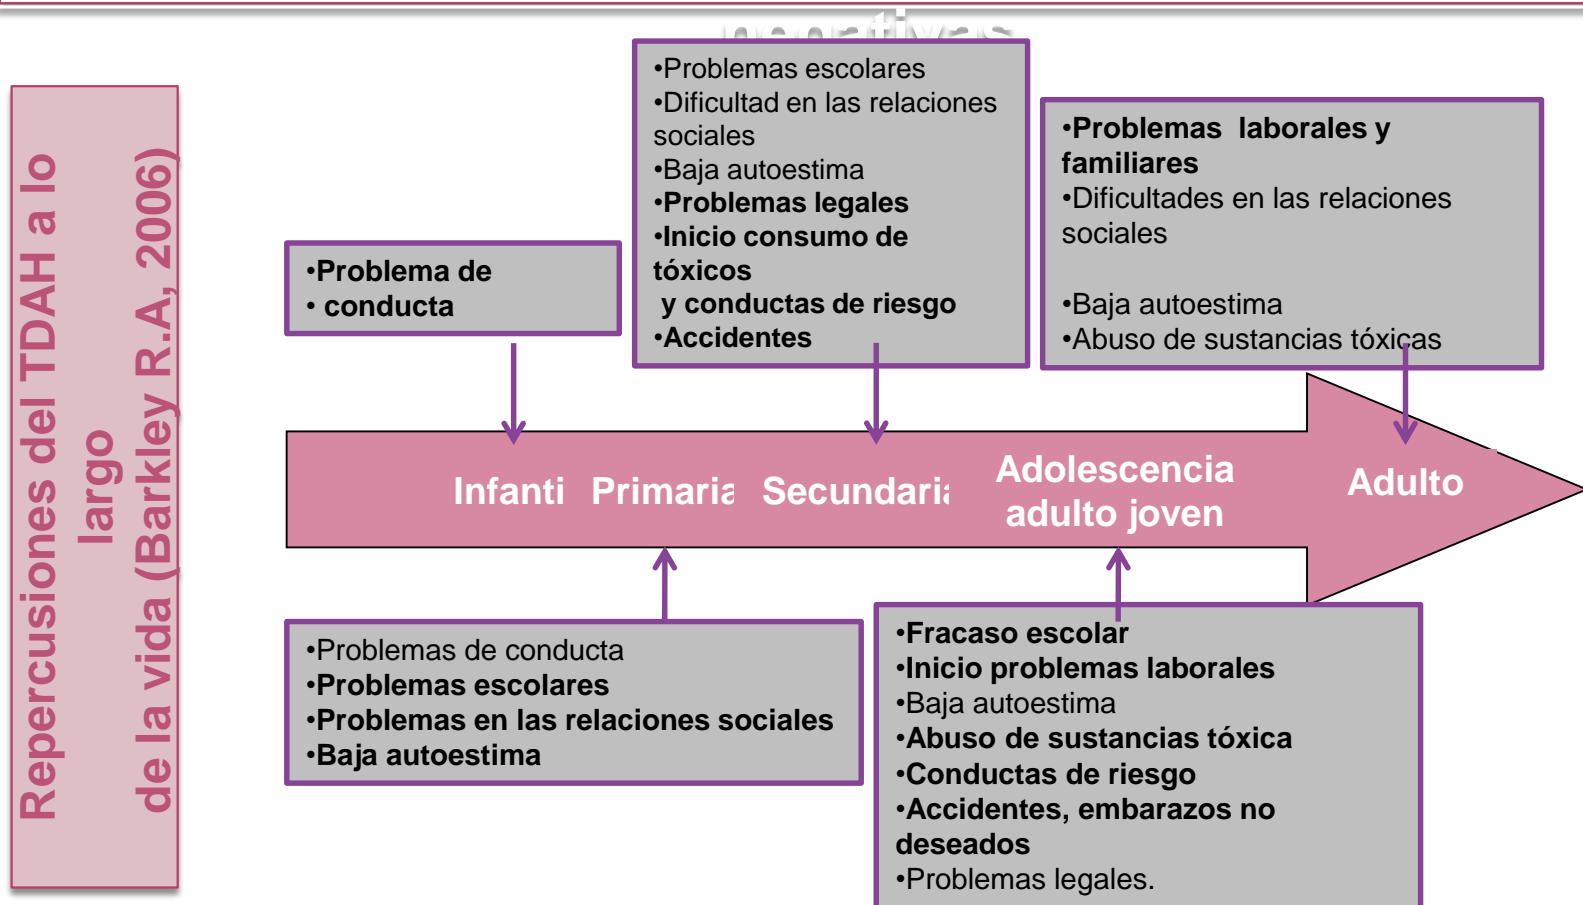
negativas

Repercusiones del TDAH a lo largo de la vida (Barkley R.A, 2006)

•Problema de
• conducta

•Problemas escolares
•Dificultad en las relaciones sociales
•Baja autoestima
•Problemas legales
•Inicio consumo de tóxicos
y conductas de riesgo
•Accidentes

•Problemas laborales y familiares
•Dificultades en las relaciones sociales

•Baja autoestima
•Abuso de sustancias tóxicas

Infanti Primaria Secundari Adolescencia adulto joven Adulto

•Problemas de conducta
•Problemas escolares
•Problemas en las relaciones sociales
•Baja autoestima

•Fracaso escolar
•Inicio problemas laborales
•Baja autoestima
•Abuso de sustancias tóxica
•Conductas de riesgo
•Accidentes, embarazos no deseados
•Problemas legales.